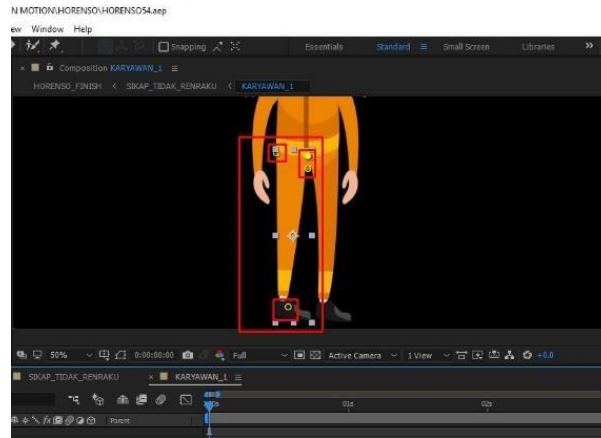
N MOTION\HORENSO\HORENSO54.aep

ew Window Help

Snapping

Essentials Standard Small Screen Libraries »

Composition KARYAWAN_1

HORENSO_FINISH < SIKAP_TIDAK_RENRAKU < KARYAWAN_1

50% 0:00:00:00 Full Active Camera 1 View +0.0

SIKAP_TIDAK_RENRAKU × KARYAWAN_1

Parent

01s 02s